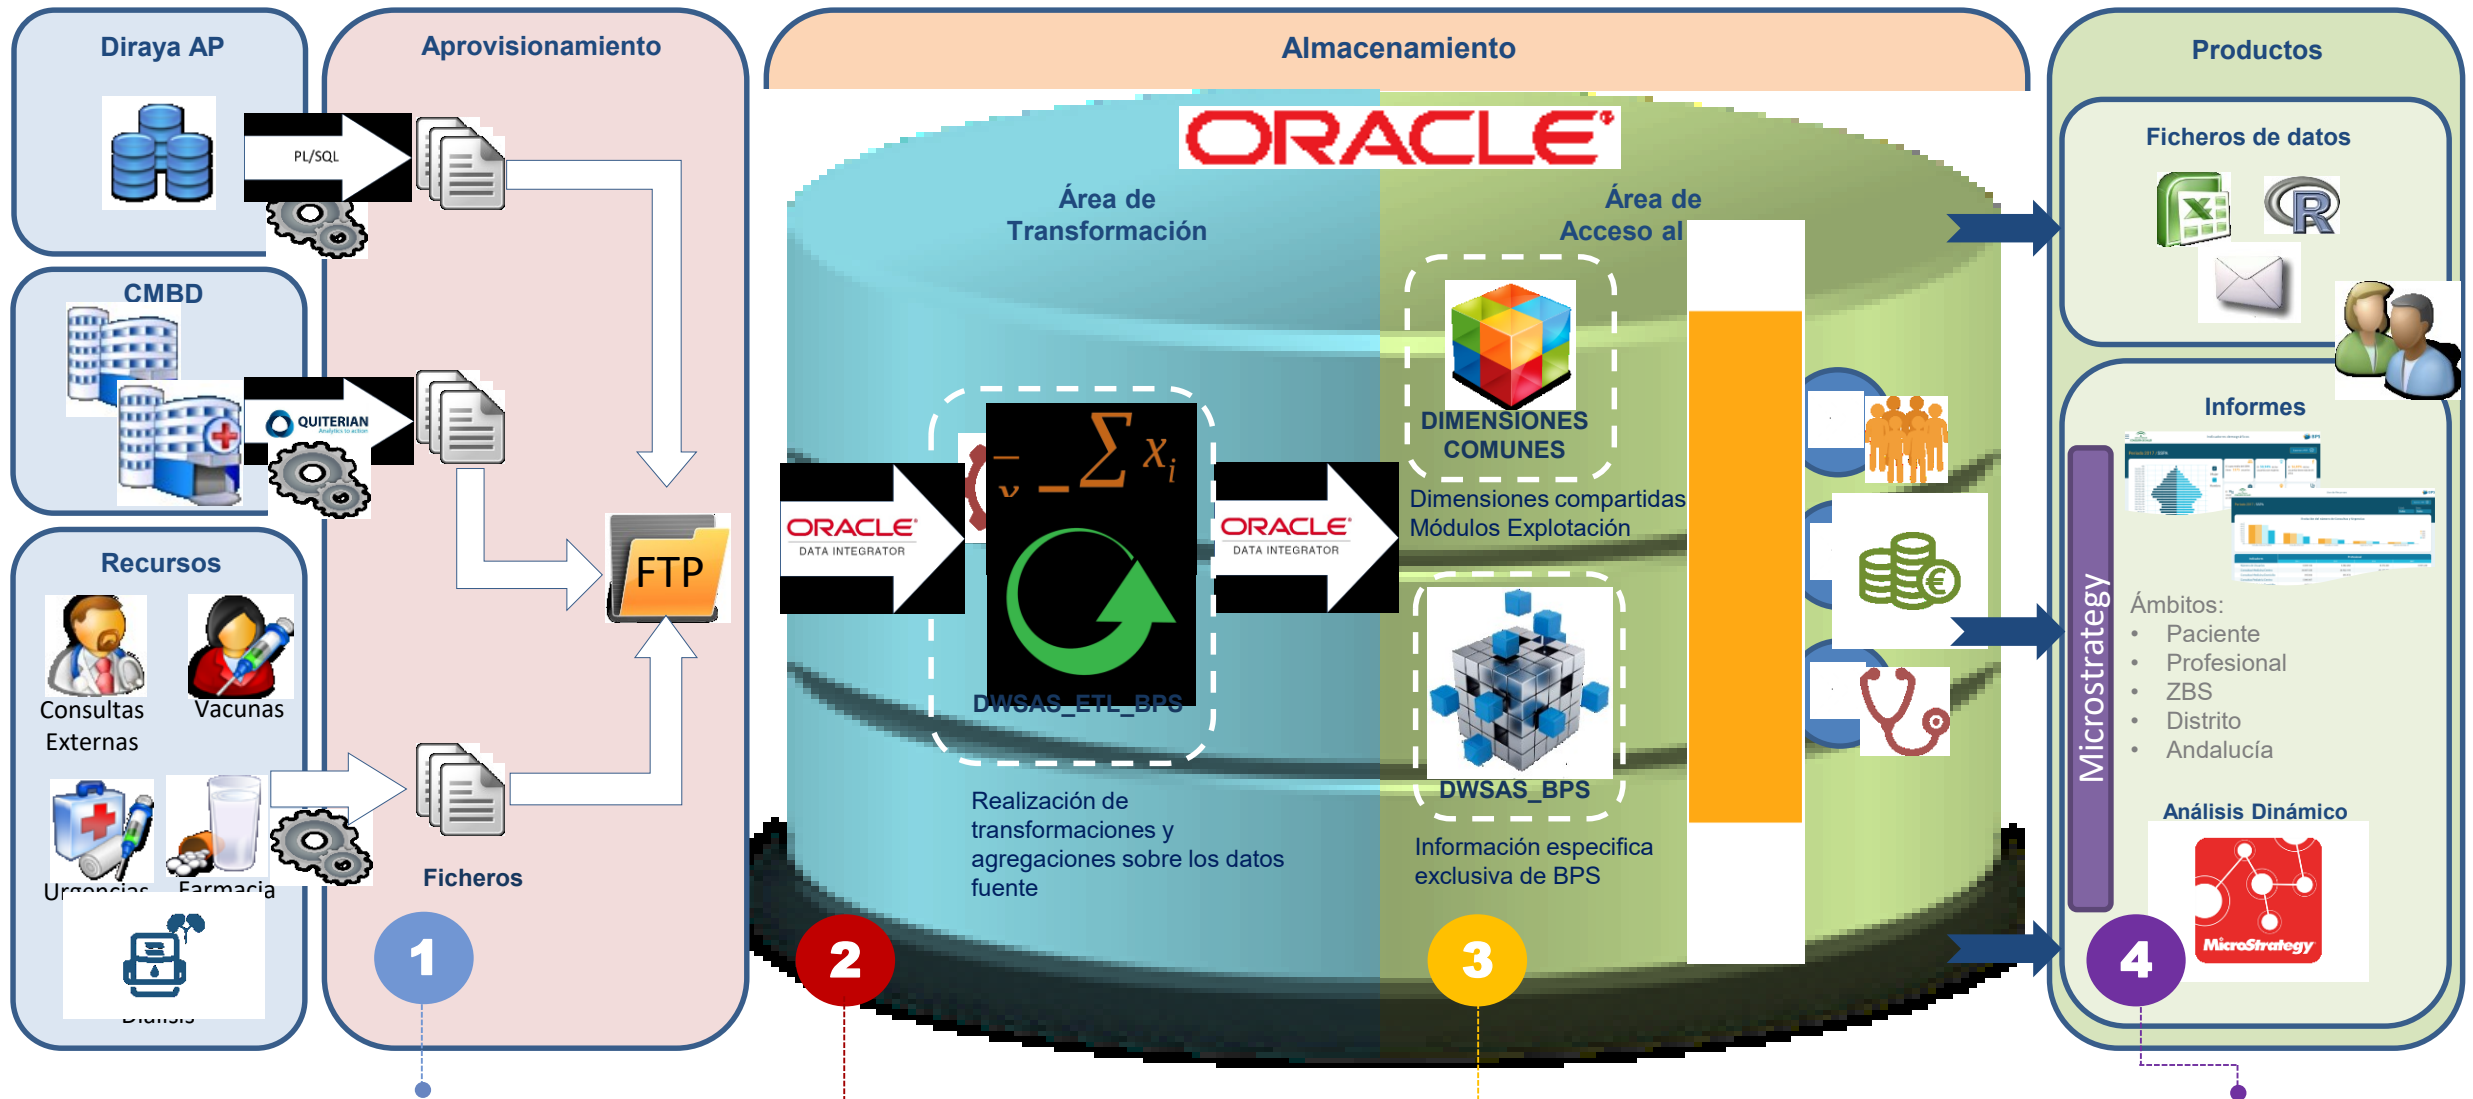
Diraya AP

PL/SQL

CMBD

QUITERIAN

Recursos

Consultas Externas

Vacunas

Urgencias

Farmacia

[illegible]

Aprovisionamiento

FTP

Ficheros

1

Almacenamiento

ORACLE

Área de Transformación

ORACLE DATA INTEGRATOR

DWSAS_ETL_BPS

ORACLE DATA INTEGRATOR

Realización de transformaciones y agregaciones sobre los datos fuente

2

Área de Acceso al

DIMENSIONES COMUNES

Dimensiones compartidas Módulos Explotación

DWSAS_BPS

Información especifica exclusiva de BPS

3

Productos

Ficheros de datos

Informes

Microstrategy

Ámbitos:
• Paciente
• Profesional
• ZBS
• Distrito
• Andalucía

Análisis Dinámico

MicroStrategy

4